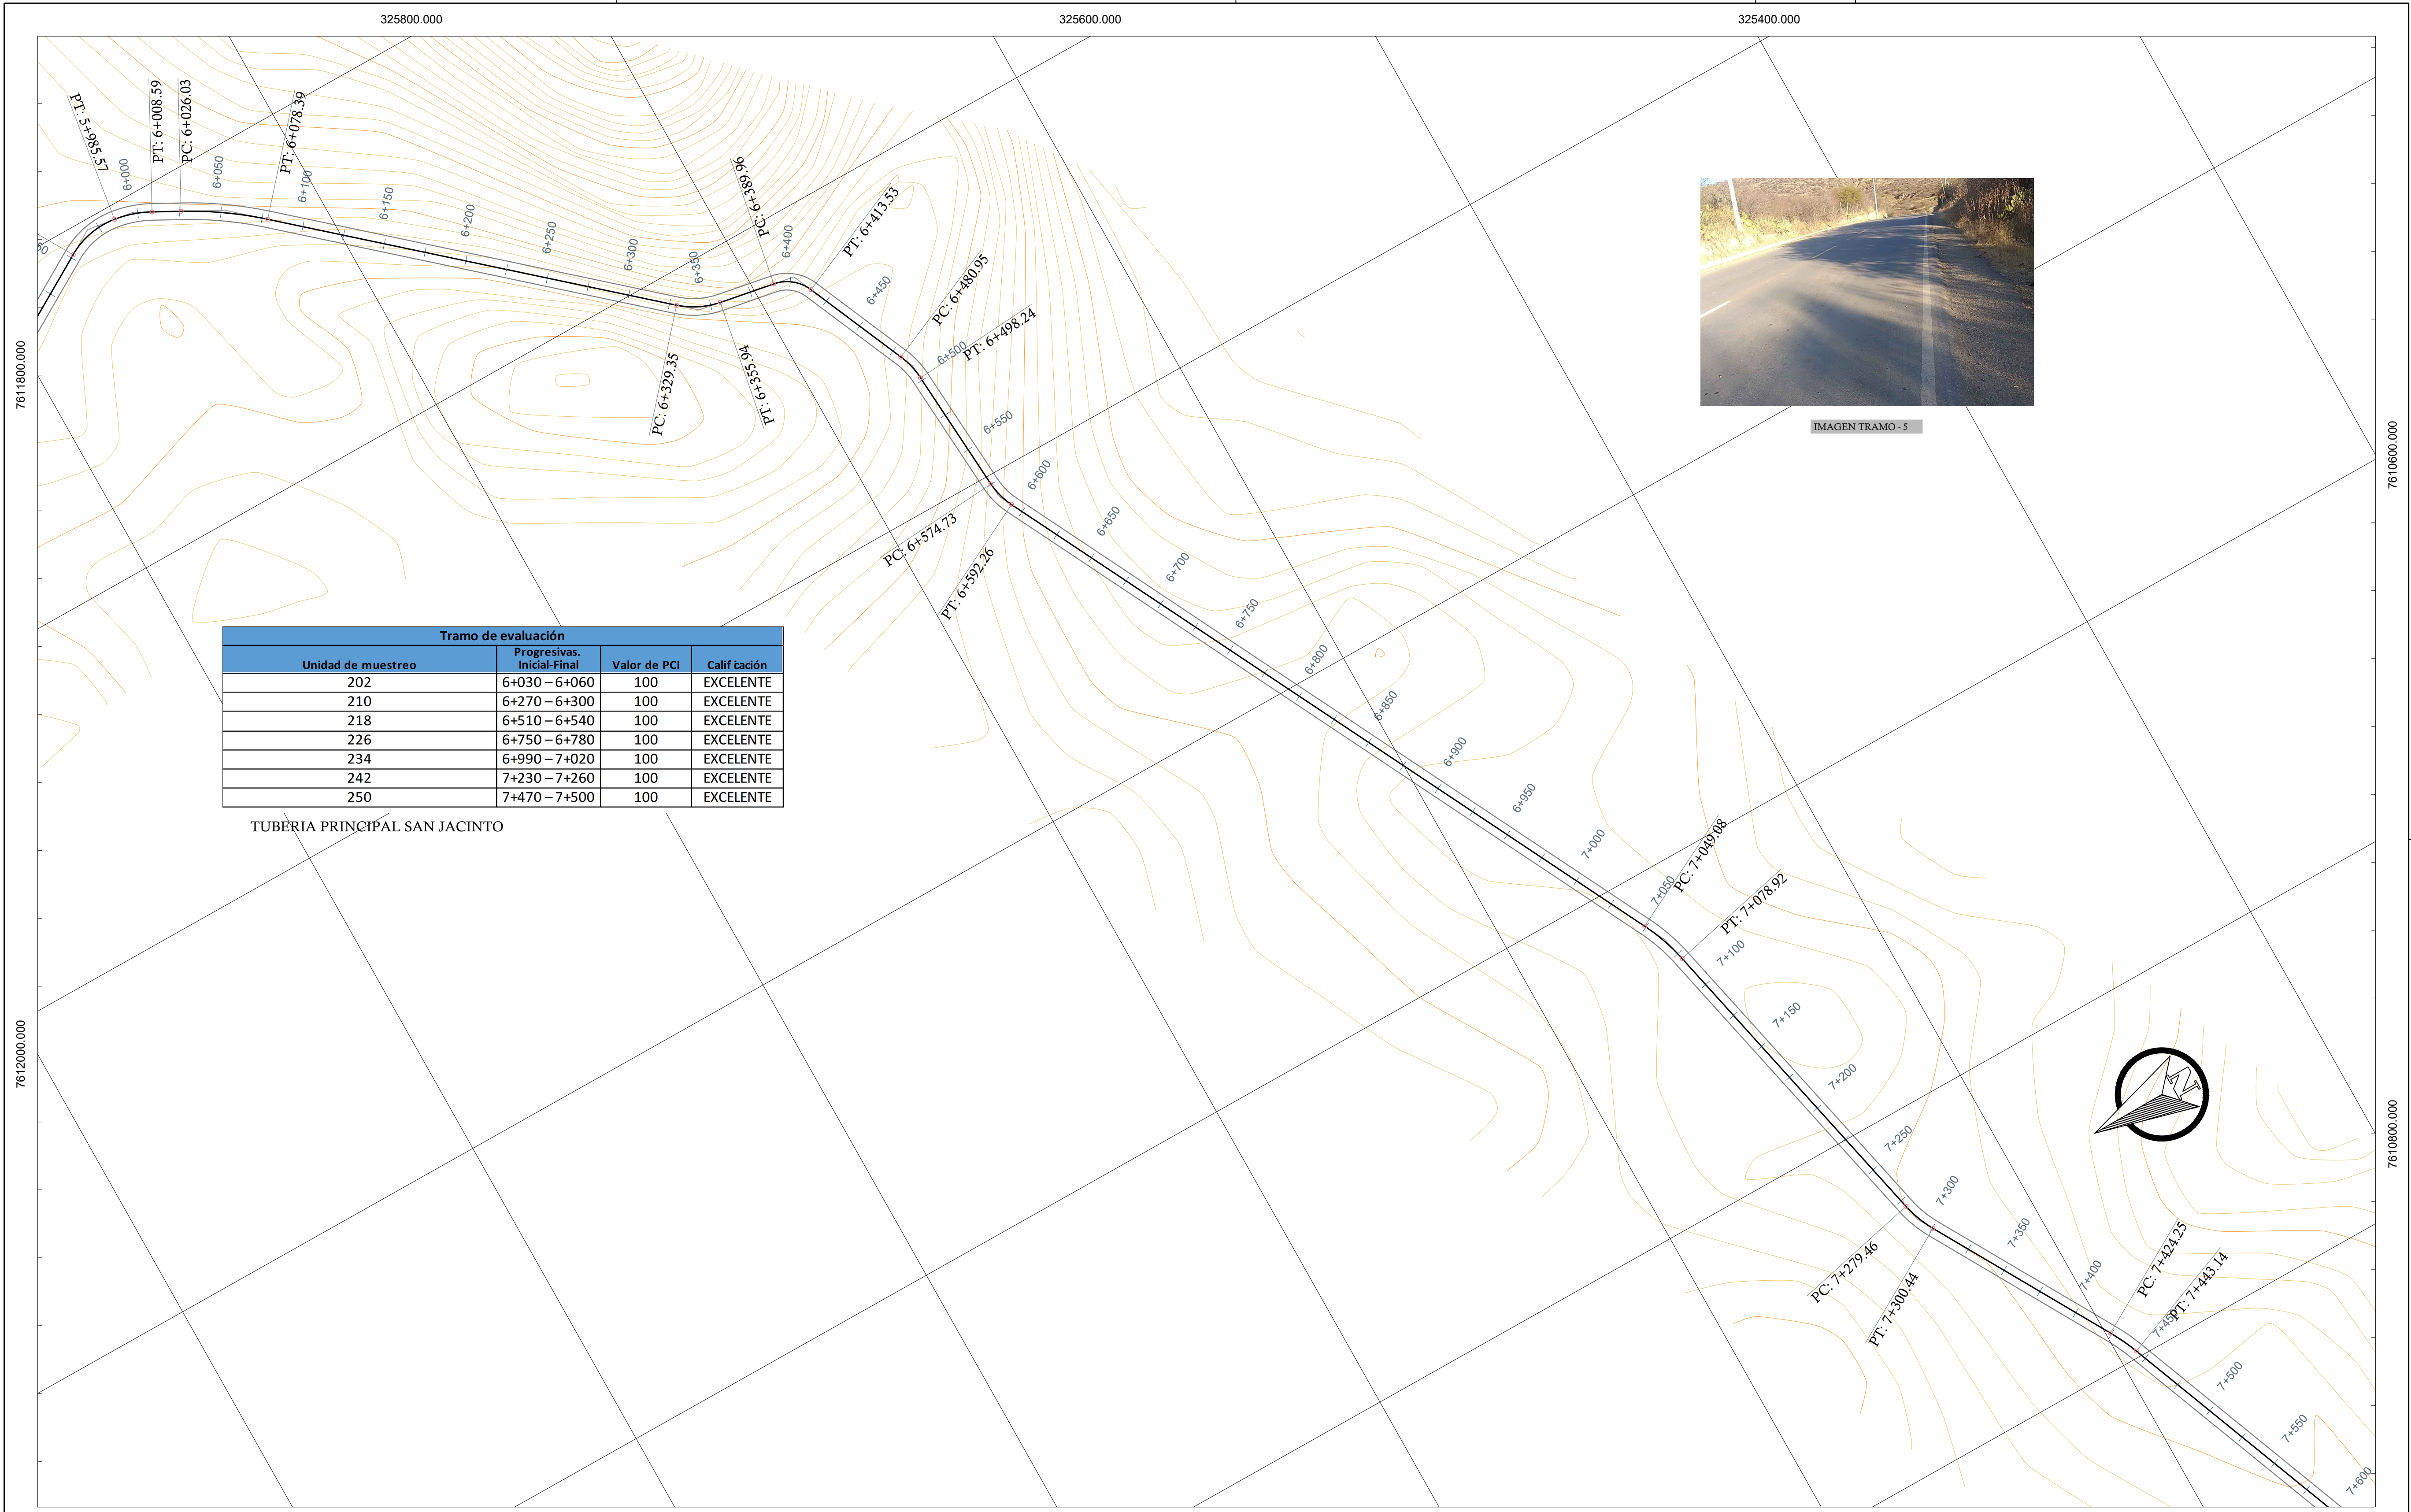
325800.000

325600.000

325400.000

7611800.000

7612000.000

7610600.000

7610800.000

PT: 5+985.57
PT: 6+008.59
PC: 6+026.03
PT: 6+078.39
6+000
6+050
6+100
6+150
6+200
6+250
6+300
6+350
PC: 6+389.96
6+400
PT: 6+413.53
6+450
PC: 6+480.95
6+500
PT: 6+498.24
PC: 6+329.35
PT: 6+335.94
6+550
6+600
PC: 6+574.73
PT: 6+592.26
6+650
6+700
6+750
6+800
6+850
6+900
6+950
7+000
7+050
PC: 7+049.08
PT: 7+078.92
7+100
7+150
7+200
7+250
7+300
7+350
7+400
PC: 7+279.46
PT: 7+300.44
PC: 7+424.25
PT: 7+443.14
7+450
7+500
7+550
7+600

IMAGEN TRAMO - 5

| Tramo de evaluación | | | |
|---|---|---|---|
| Unidad de muestreo | Progresivas. Inicial-Final | Valor de PCI | Calif icación |
| 202 | 6+030 – 6+060 | 100 | EXCELENTE |
| 210 | 6+270 – 6+300 | 100 | EXCELENTE |
| 218 | 6+510 – 6+540 | 100 | EXCELENTE |
| 226 | 6+750 – 6+780 | 100 | EXCELENTE |
| 234 | 6+990 – 7+020 | 100 | EXCELENTE |
| 242 | 7+230 – 7+260 | 100 | EXCELENTE |
| 250 | 7+470 – 7+500 | 100 | EXCELENTE |

TUBERIA PRINCIPAL SAN JACINTO